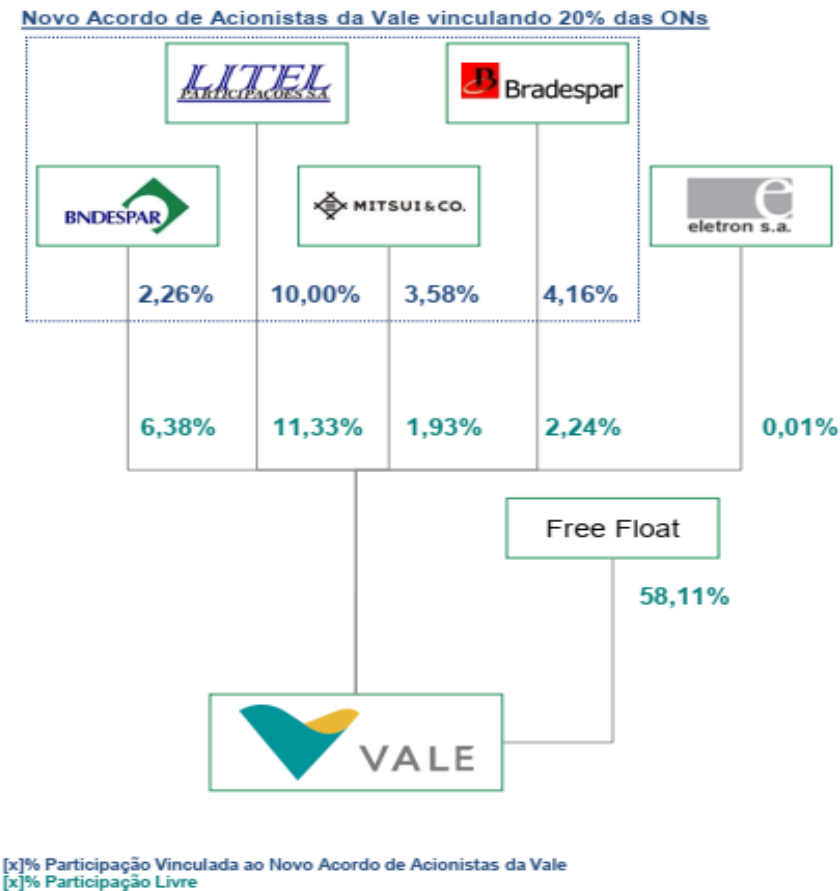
Novo Acordo de Acionistas da Vale vinculando 20% das ONs

LITEL PARTICIPAÇÕES S.A.

Bradespar

BNDESPAR

MITSUI&CO.

eletron s.a.

2,26%

10,00%

3,58%

4,16%

6,38%

11,33%

1,93%

2,24%

0,01%

Free Float

58,11%

VALE

[x]% Participação Vinculada ao Novo Acordo de Acionistas da Vale
[x]% Participação Livre